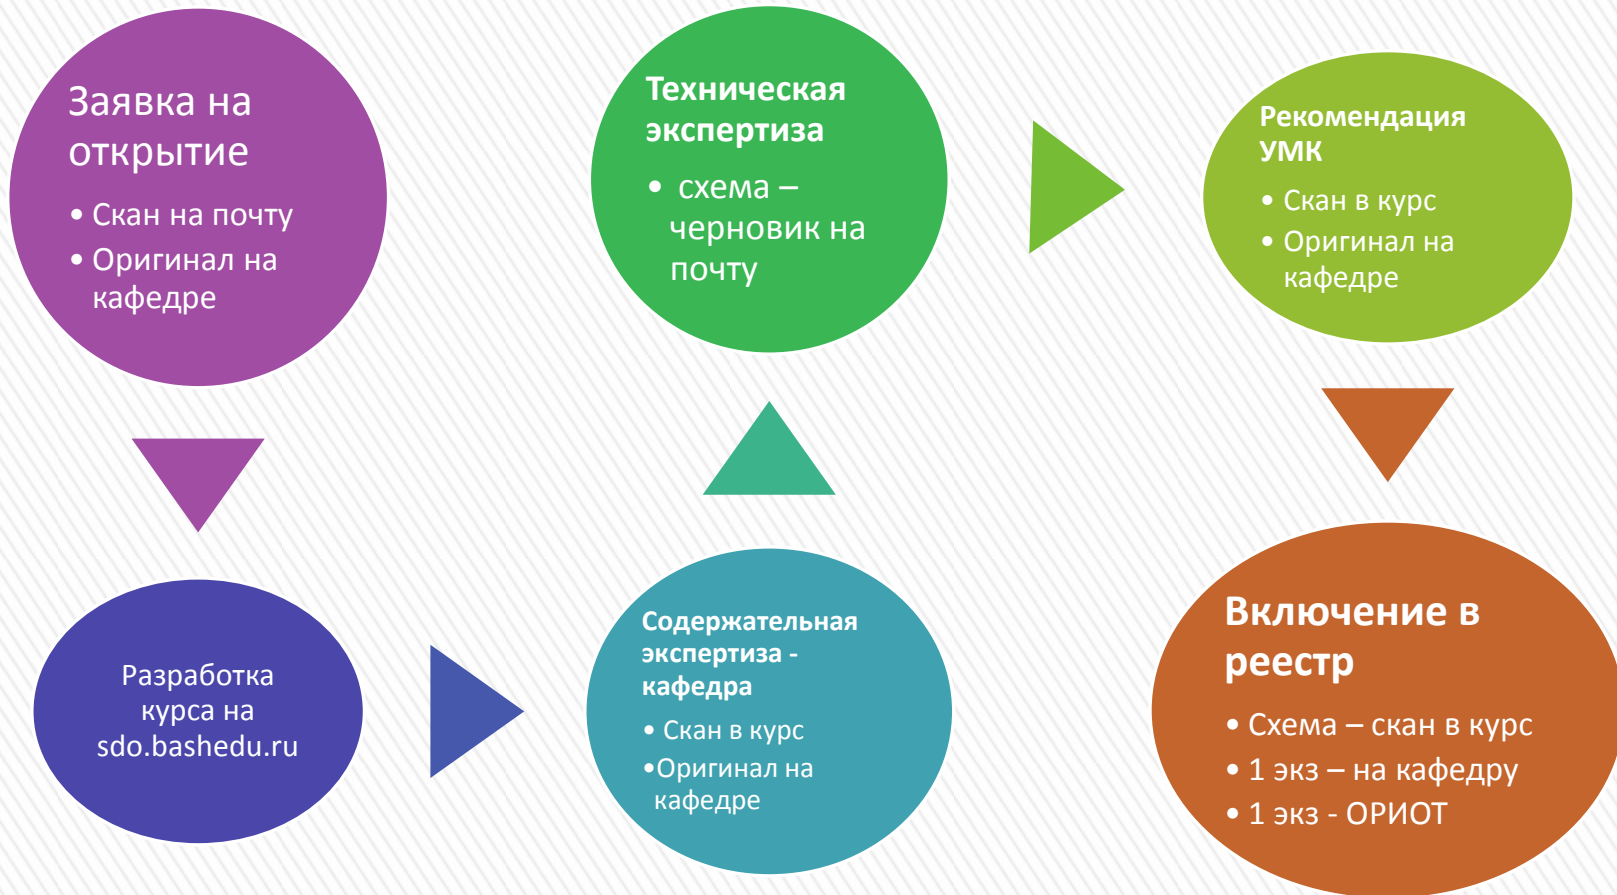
Заявка на открытие

• Скан на почту
• Оригинал на кафедре

Разработка курса на sdo.bashedu.ru

Содержательная экспертиза - кафедра

• Скан в курс
•Оригинал на кафедре

Техническая экспертиза

• схема – черновик на почту

Рекомендация УМК

• Скан в курс
• Оригинал на кафедре

Включение в реестр

• Схема – скан в курс
• 1 экз – на кафедру
• 1 экз - ОРИОТ